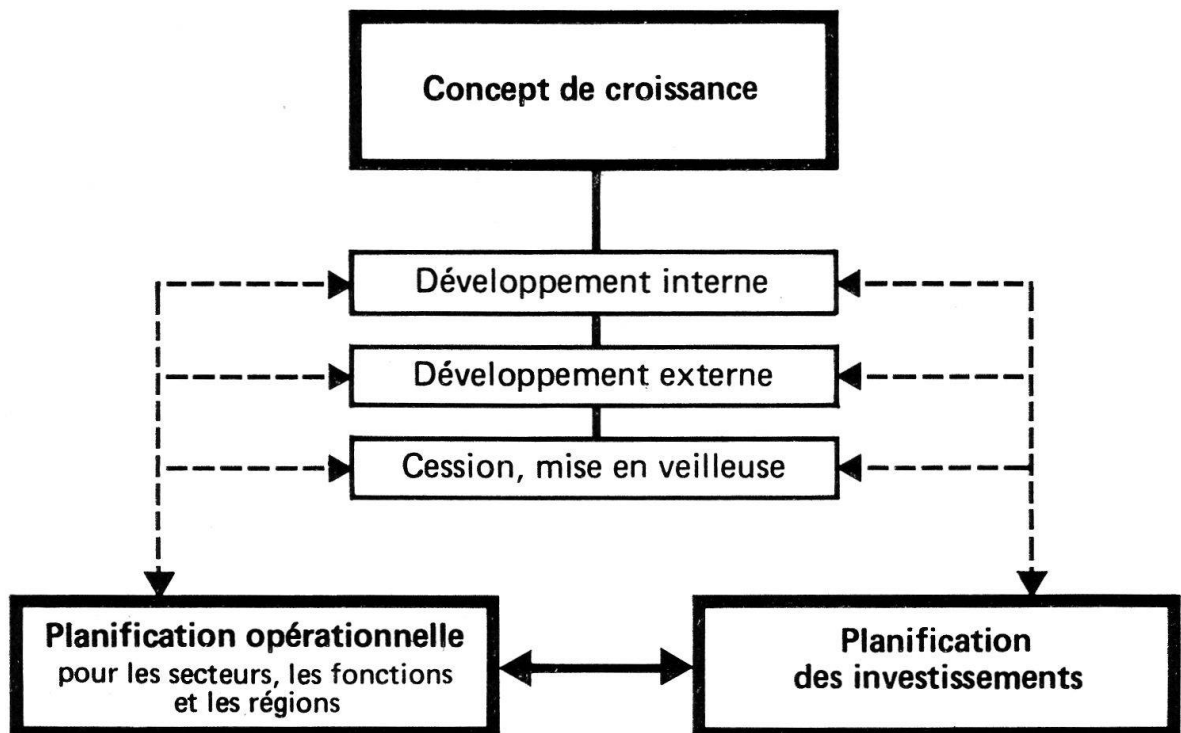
Concept de croissance

Développement interne

Développement externe

Cession, mise en veilleuse

Planification opérationnelle
pour les secteurs, les fonctions et les régions

Planification des investissements